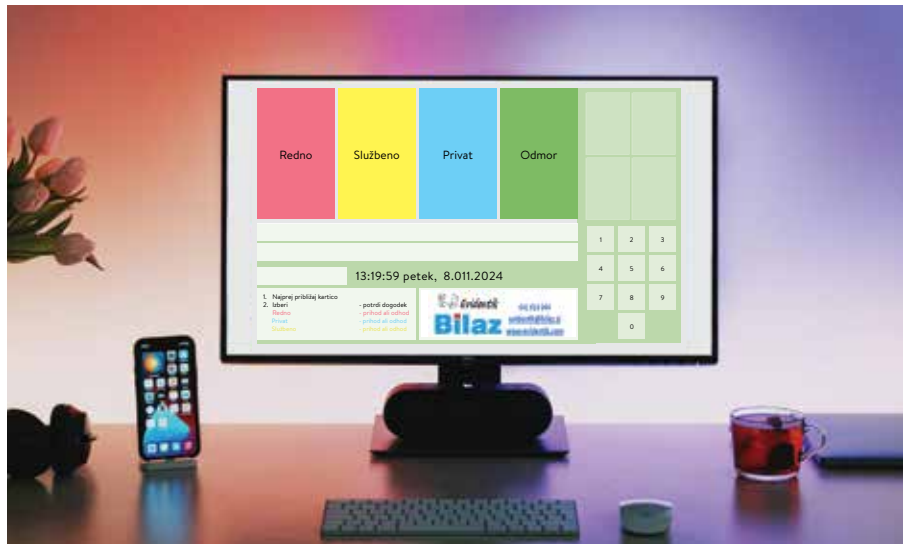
Redno

Službeno

Privat

Odmor

1

2

3

4

5

6

7

8

9

0

13:19:59 petek, 8.011.2024

1. Najprej približaj kartico
2. Izberi - potrdi dogodek
Redno - prihod ali odhod
Privat - prihod ali odhod
Službeno - prihod ali odhod

Evident
Bilaz
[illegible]
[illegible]
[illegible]